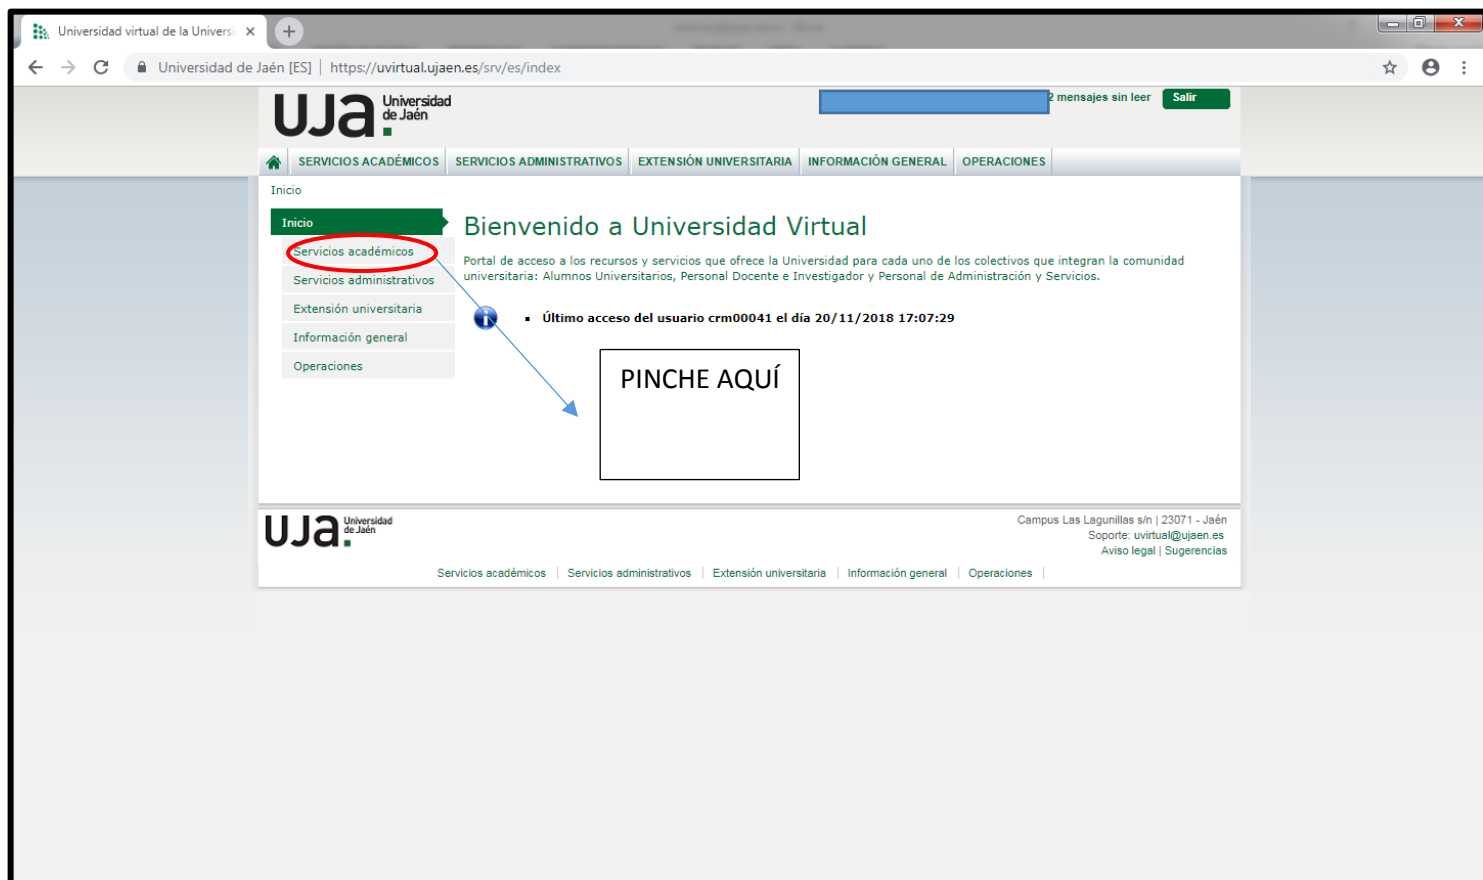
Universidad virtual de la Universi ×

Universidad de Jaén [ES] | https://uvirtual.ujaen.es/srv/es/index

UJa Universidad de Jaén

2 mensajes sin leer Salir

SERVICIOS ACADÉMICOS | SERVICIOS ADMINISTRATIVOS | EXTENSIÓN UNIVERSITARIA | INFORMACIÓN GENERAL | OPERACIONES

Inicio

Inicio
Servicios académicos
Servicios administrativos
Extensión universitaria
Información general
Operaciones

Bienvenido a Universidad Virtual

Portal de acceso a los recursos y servicios que ofrece la Universidad para cada uno de los colectivos que integran la comunidad universitaria: Alumnos Universitarios, Personal Docente e Investigador y Personal de Administración y Servicios.

▪ Último acceso del usuario crm00041 el día 20/11/2018 17:07:29

PINCHE AQUÍ

UJa Universidad de Jaén

Campus Las Lagunillas s/n | 23071 - Jaén
Soporte: uvirtual@ujaen.es
Aviso legal | Sugerencias

Servicios académicos | Servicios administrativos | Extensión universitaria | Información general | Operaciones |